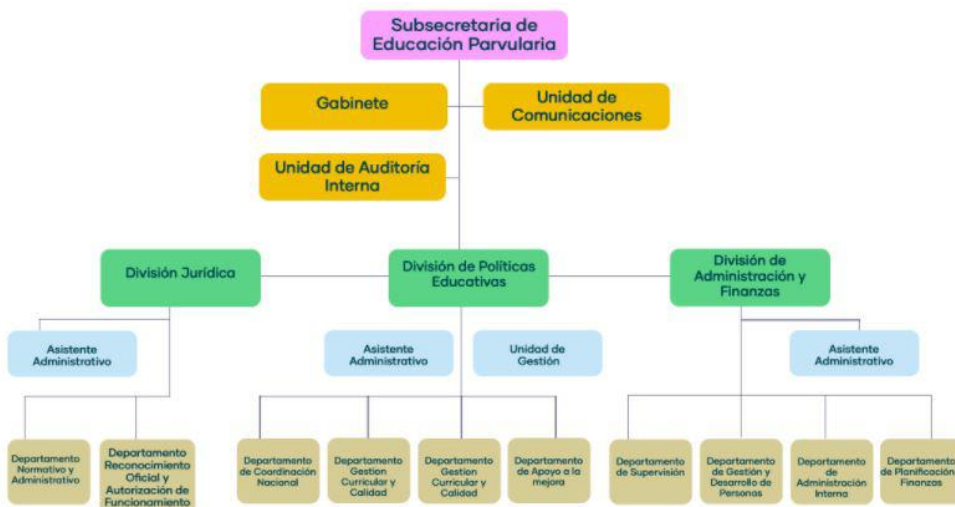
Subsecretaria de Educación Parvularia

Gabinete

Unidad de Comunicaciones

Unidad de Auditoría Interna

División Jurídica

División de Políticas Educativas

División de Administración y Finanzas

Asistente Administrativo

Asistente Administrativo

Unidad de Gestión

Asistente Administrativo

Departamento Normativo y Administrativo

Departamento Reconocimiento Oficial y Autorización de Funcionamiento

Departamento de Coordinación Nacional

Departamento Gestion Curricular y Calidad

Departamento Gestion Curricular y Calidad

Departamento de Apoyo a la mejora

Departamento de Supervisión

Departamento de Gestión y Desarrollo de Personas

Departamento de Administración Interna

Departamento de Planificación Finanzas